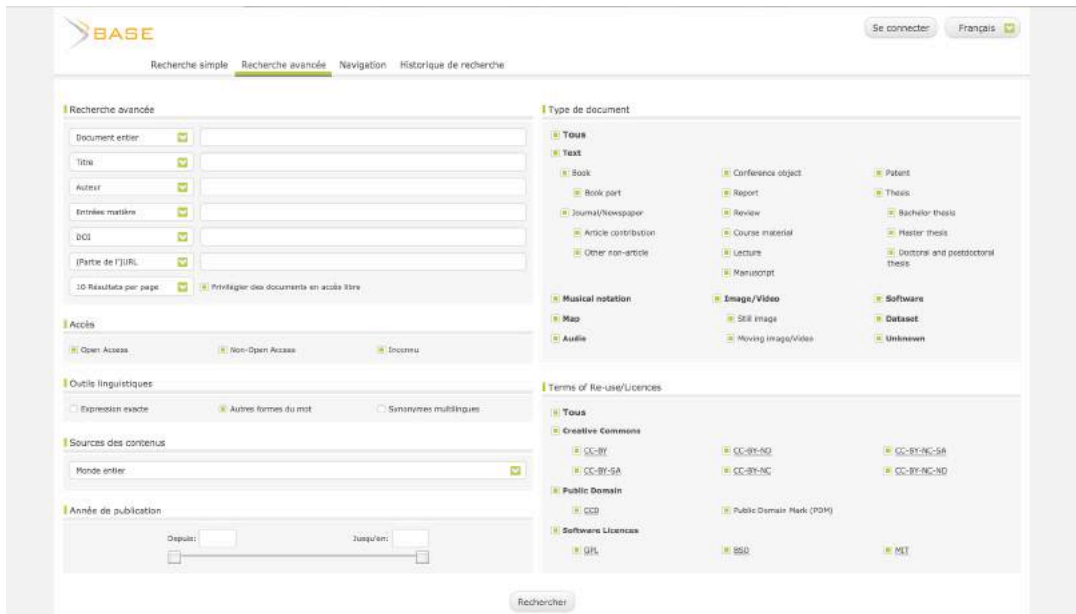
BASE

Se connecter | Français

Recherche simple | Recherche avancée | Navigation | Historique de recherche

Recherche avancée

Document entier

Titre

Auteur

Entrées matière

DOI

(Partie de l')URL

10 Résultats per page

Privilégier des documents en accès libre

Accès

Open Access | Non-Open Access | Inconnu

Outils linguistiques

Expression exacte | Autres formes du mot | Synonymes multilingues

Sources des contenus

Monde entier

Année de publication

Depuis: | Jusqu'en:

Type de document

Tous

Text

Book | Conference object | Patent

Book part | Report | Thesis

Journal/Newspaper | Review | Bachelor thesis

Article contribution | Course material | Master thesis

Other non-article | Lecture | Doctoral and postdoctoral thesis

Manuscript

Musical notation | Image/Video | Software

Map | Still image | Dataset

Audio | Moving image/Video | Unknown

Terms of Re-use/Licences

Tous

Creative Commons

CC-BY | CC-BY-ND | CC-BY-NC-SA

CC-BY-SA | CC-BY-NC | CC-BY-NC-ND

Public Domain

CC0 | Public Domain Mark (PDM)

Software Licences

GPL | BSD | MIT

Rechercher